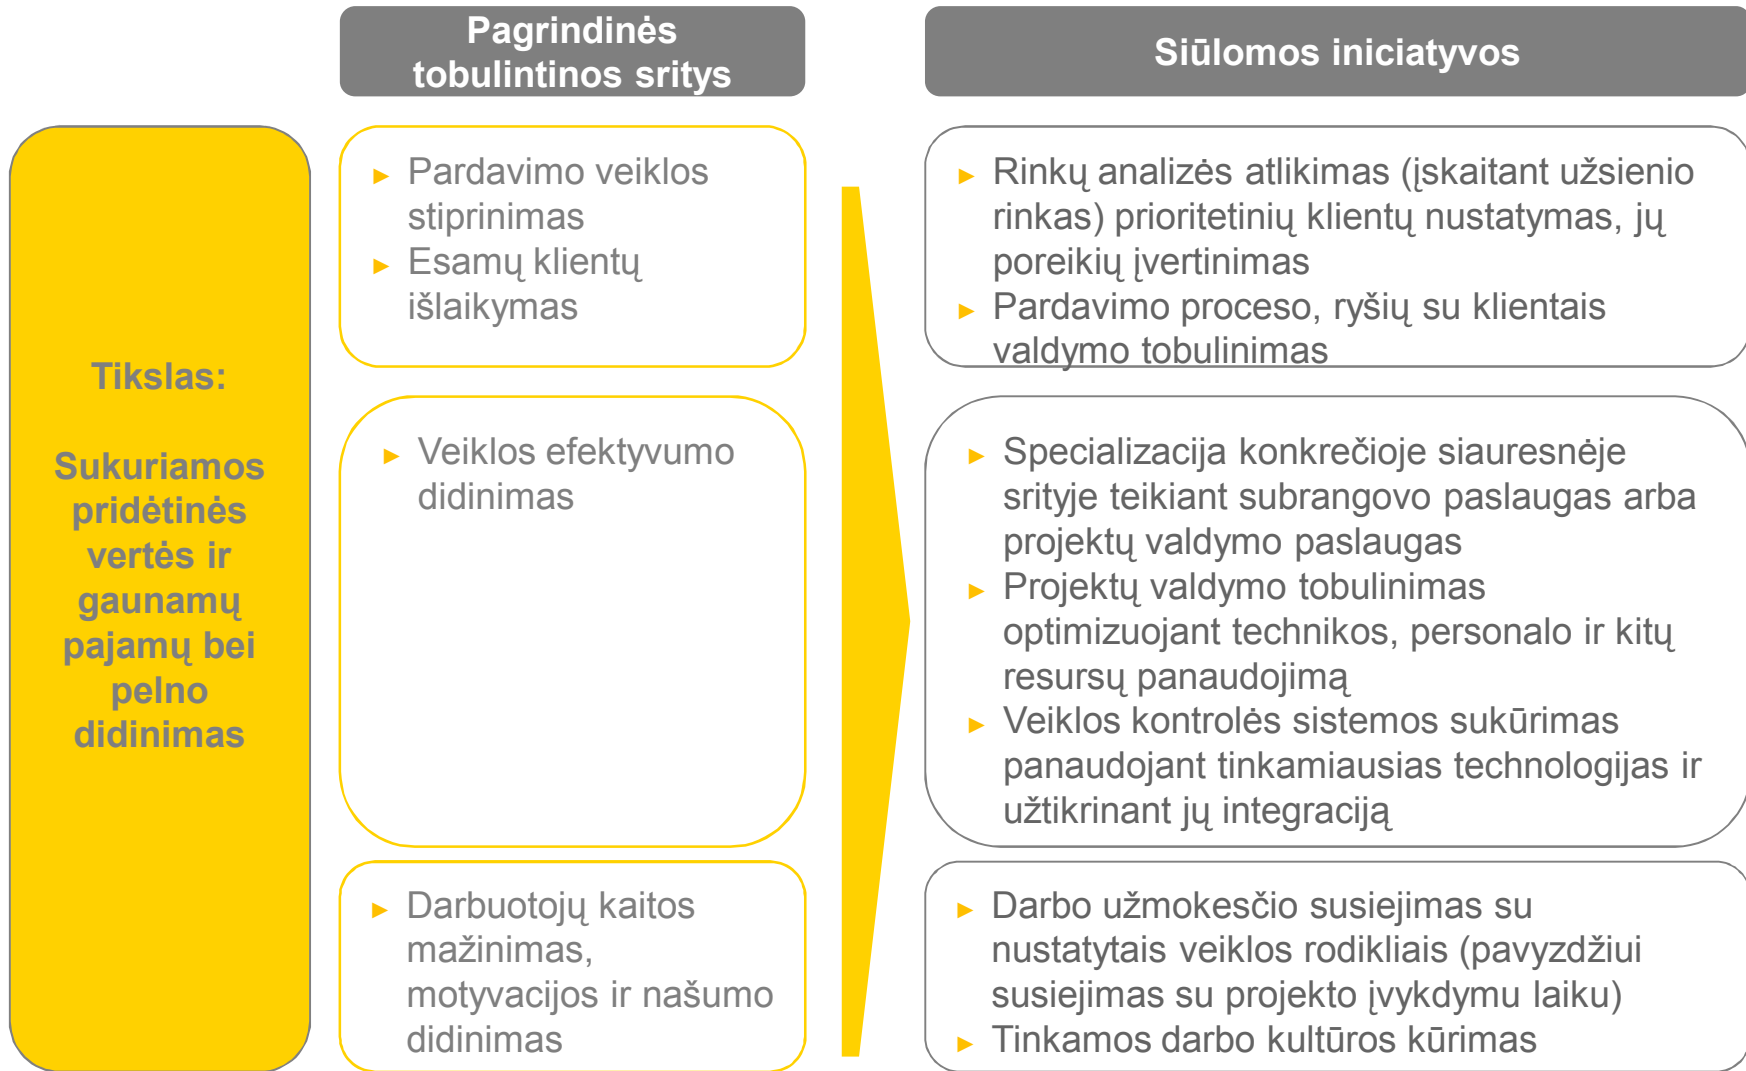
Pagrindinės tobulintinos sritys

Siūlomos iniciatyvos

Tikslas:

Sukuriamos pridėtinės vertės ir gaunamų pajamų bei pelno didinimas

► Pardavimo veiklos stiprinimas
► Esamų klientų išlaikymas

► Rinkų analizės atlikimas (įskaitant užsienio rinkas) prioritetinių klientų nustatymas, jų poreikių įvertinimas
► Pardavimo proceso, ryšių su klientais valdymo tobulinimas

► Veiklos efektyvumo didinimas

► Specializacija konkrečioje siauresnėje srityje teikiant subrangovo paslaugas arba projektų valdymo paslaugas
► Projektų valdymo tobulinimas optimizuojant technikos, personalo ir kitų resursų panaudojimą
► Veiklos kontrolės sistemos sukūrimas panaudojant tinkamiausias technologijas ir užtikrinant jų integraciją

► Darbuotojų kaitos mažinimas, motyvacijos ir našumo didinimas

► Darbo užmokesčio susiejimas su nustatytais veiklos rodikliais (pavyzdžiui susiejimas su projekto įvykdymu laiku)
► Tinkamos darbo kultūros kūrimas